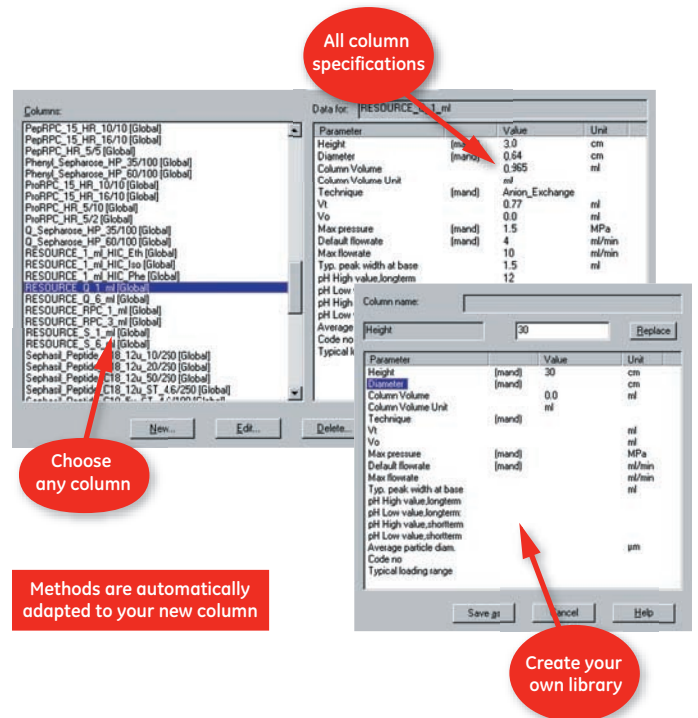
All column specifications

Columns:

PepRPC_15_HR_10/10 [Global]
PepRPC_15_HR_16/10 [Global]
PepRPC_HR_5/5 [Global]
Phenyl_Sepharose_HP_35/100 [Global]
Phenyl_Sepharose_HP_60/100 [Global]
ProRPC_15_HR_10/10 [Global]
ProRPC_15_HR_16/10 [Global]
ProRPC_HR_5/10 [Global]
ProRPC_HR_5/2 [Global]
Q_Sepharose_HP_35/100 [Global]
Q_Sepharose_HP_60/100 [Global]
RESOURCE_1_ml_HIC_Eth [Global]
RESOURCE_1_ml_HIC_Iso [Global]
RESOURCE_1_ml_HIC_Phe [Global]
RESOURCE_Q_1_ml [Global]
RESOURCE_Q_6_ml [Global]
RESOURCE_RPC_1_ml [Global]
RESOURCE_RPC_3_ml [Global]
RESOURCE_S_1_ml [Global]
RESOURCE_S_6_ml [Global]
Sephasil_Peptide_C18_12u_10/250 [Global]
Sephasil_Peptide_C18_12u_20/250 [Global]
Sephasil_Peptide_C18_12u_50/250 [Global]
Sephasil_Peptide_C18_12u_ST_4.6/250 [Global]
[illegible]

New... Edit... Delete...

Data for: RESOURCE_Q_1_ml

| Parameter | | Value | Unit |
|---|---|---|---|
| Height | (mand) | 3.0 | cm |
| Diameter | (mand) | 0.64 | cm |
| Column Volume | | 0.965 | ml |
| Column Volume Unit | | ml | |
| Technique | (mand) | Anion_Exchange | |
| Vt | | 0.77 | ml |
| Vo | | 0.0 | ml |
| Max pressure | (mand) | 1.5 | MPa |
| Default flowrate | (mand) | 4 | ml/min |
| Max flowrate | | 10 | ml/min |
| Typ. peak width at base | | 1.5 | ml |
| pH High value,longterm | | 12 | |
| pH Low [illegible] | | | |
| pH High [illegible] | | | |
| pH Low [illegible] | | | |
| Average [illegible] | | | |
| Code no | | | |
| Typical l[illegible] | | | |

Column name:

Height 30 Replace

| Parameter | | Value | Unit |
|---|---|---|---|
| Height | (mand) | 30 | cm |
| Diameter | (mand) | | cm |
| Column Volume | | 0.0 | ml |
| Column Volume Unit | | ml | |
| Technique | (mand) | | |
| Vt | | | ml |
| Vo | | | ml |
| Max pressure | (mand) | | MPa |
| Default flowrate | (mand) | | ml/min |
| Max flowrate | | | ml/min |
| Typ. peak width at base | | | ml |
| pH High value,longterm | | | |
| pH Low value,longterm | | | |
| pH High value,shortterm | | | |
| pH Low value,shortterm | | | |
| Average particle diam. | | | µm |
| Code no | | | |
| Typical loading range | | | |

Save as Cancel Help

Choose any column

Methods are automatically adapted to your new column

Create your own library